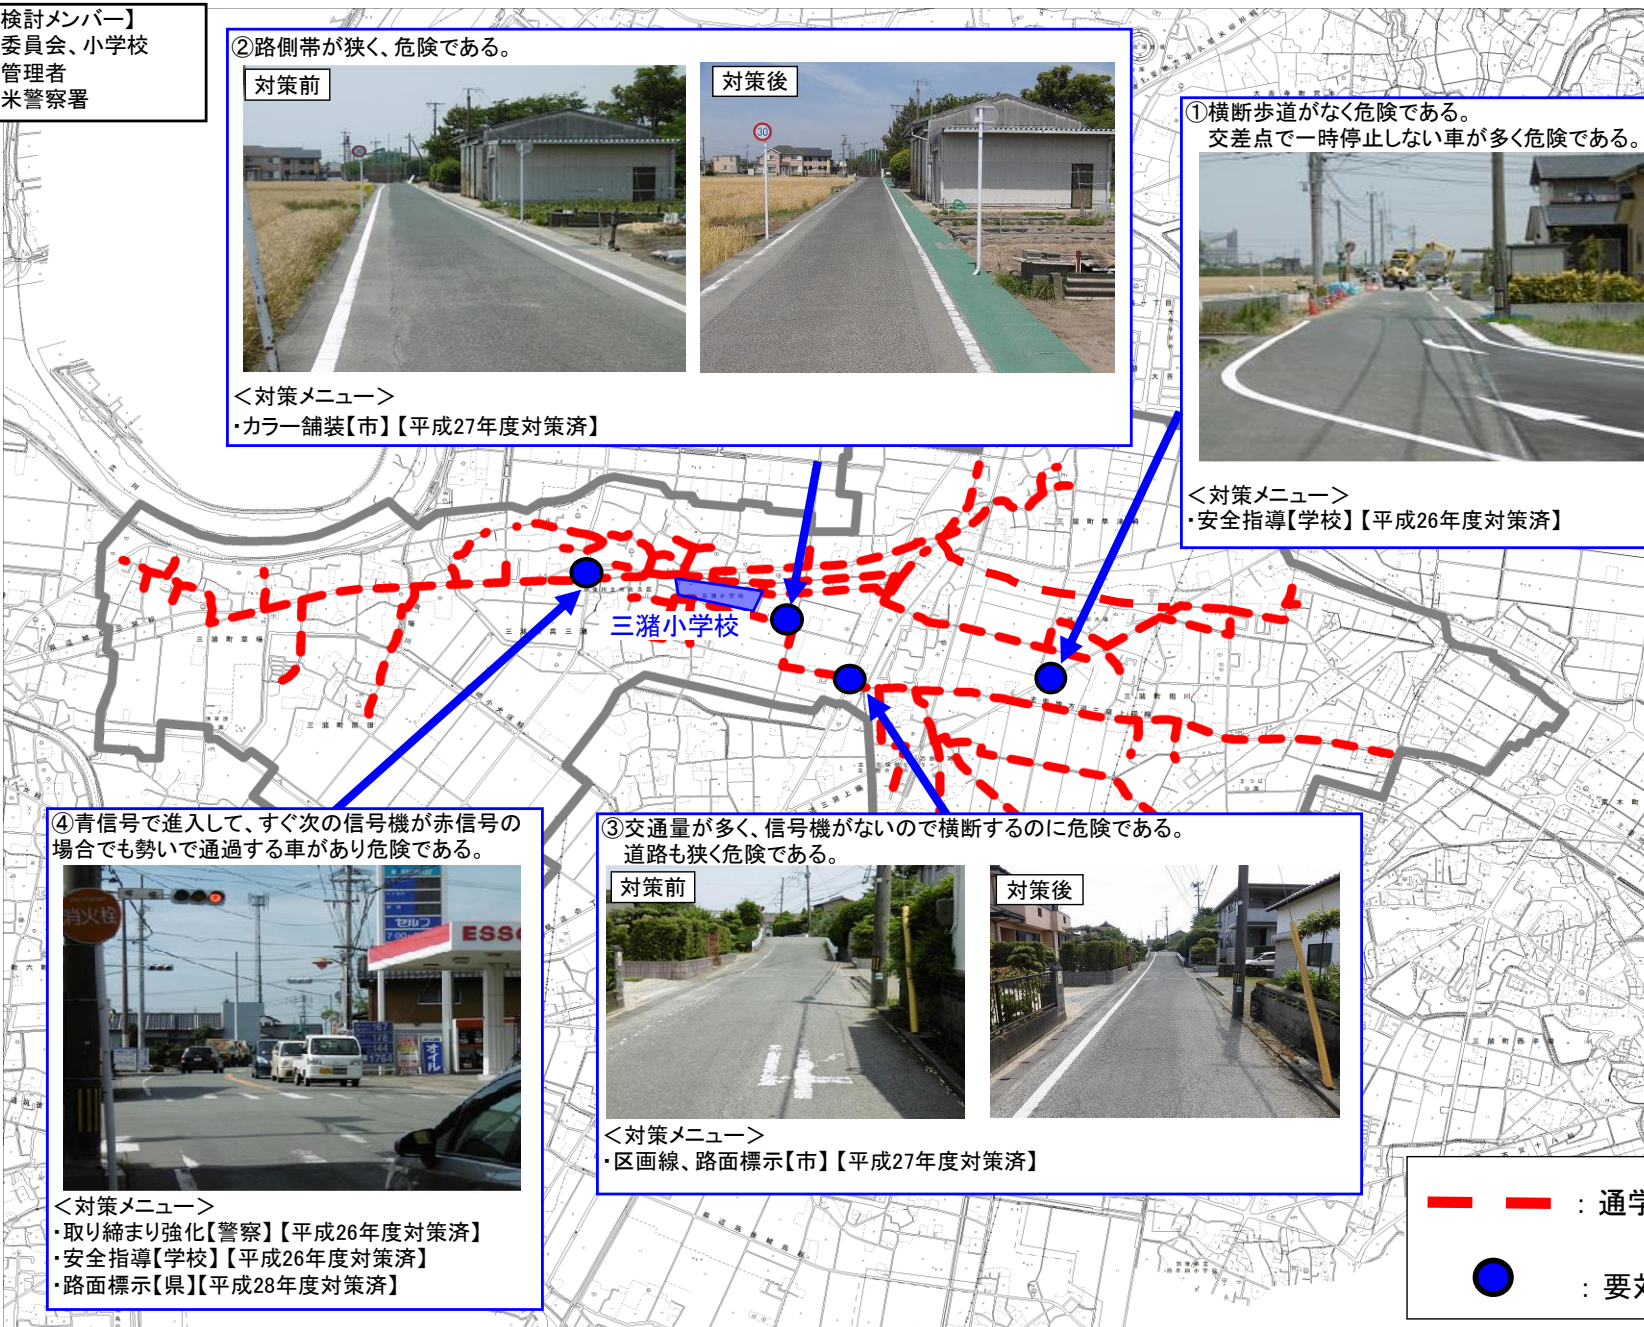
検討メンバー】
委員会、小学校
管理者
米警察署

②路側帯が狭く、危険である。

対策前

対策後

30

＜対策メニュー＞
・カラー舗装【市】【平成27年度対策済】

①横断歩道がなく危険である。
交差点で一時停止しない車が多く危険である。

＜対策メニュー＞
・安全指導【学校】【平成26年度対策済】

三潴小学校

④青信号で進入して、すぐ次の信号機が赤信号の場合でも勢いで通過する車があり危険である。

消火栓

ESSO

セルフ

オイル

＜対策メニュー＞
・取り締まり強化【警察】【平成26年度対策済】
・安全指導【学校】【平成26年度対策済】
・路面標示【県】【平成28年度対策済】

③交通量が多く、信号機がないので横断するのに危険である。
道路も狭く危険である。

対策前

対策後

＜対策メニュー＞
・区画線、路面標示【市】【平成27年度対策済】

：通学

：要対